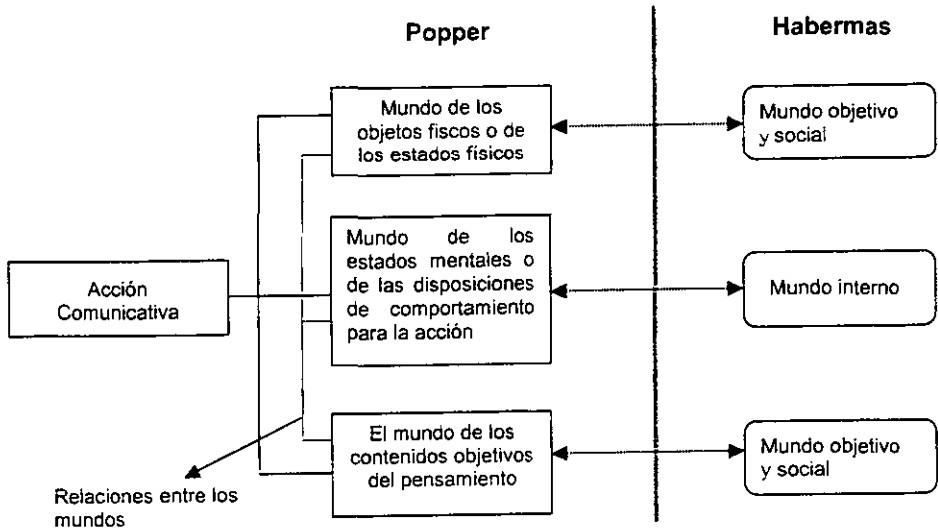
Popper

Habermas

Acción Comunicativa

Mundo de los objetos fiscos o de los estados físicos

Mundo objetivo y social

Mundo de los estados mentales o de las disposiciones de comportamiento para la acción

Mundo interno

El mundo de los contenidos objetivos del pensamiento

Mundo objetivo y social

Relaciones entre los mundos